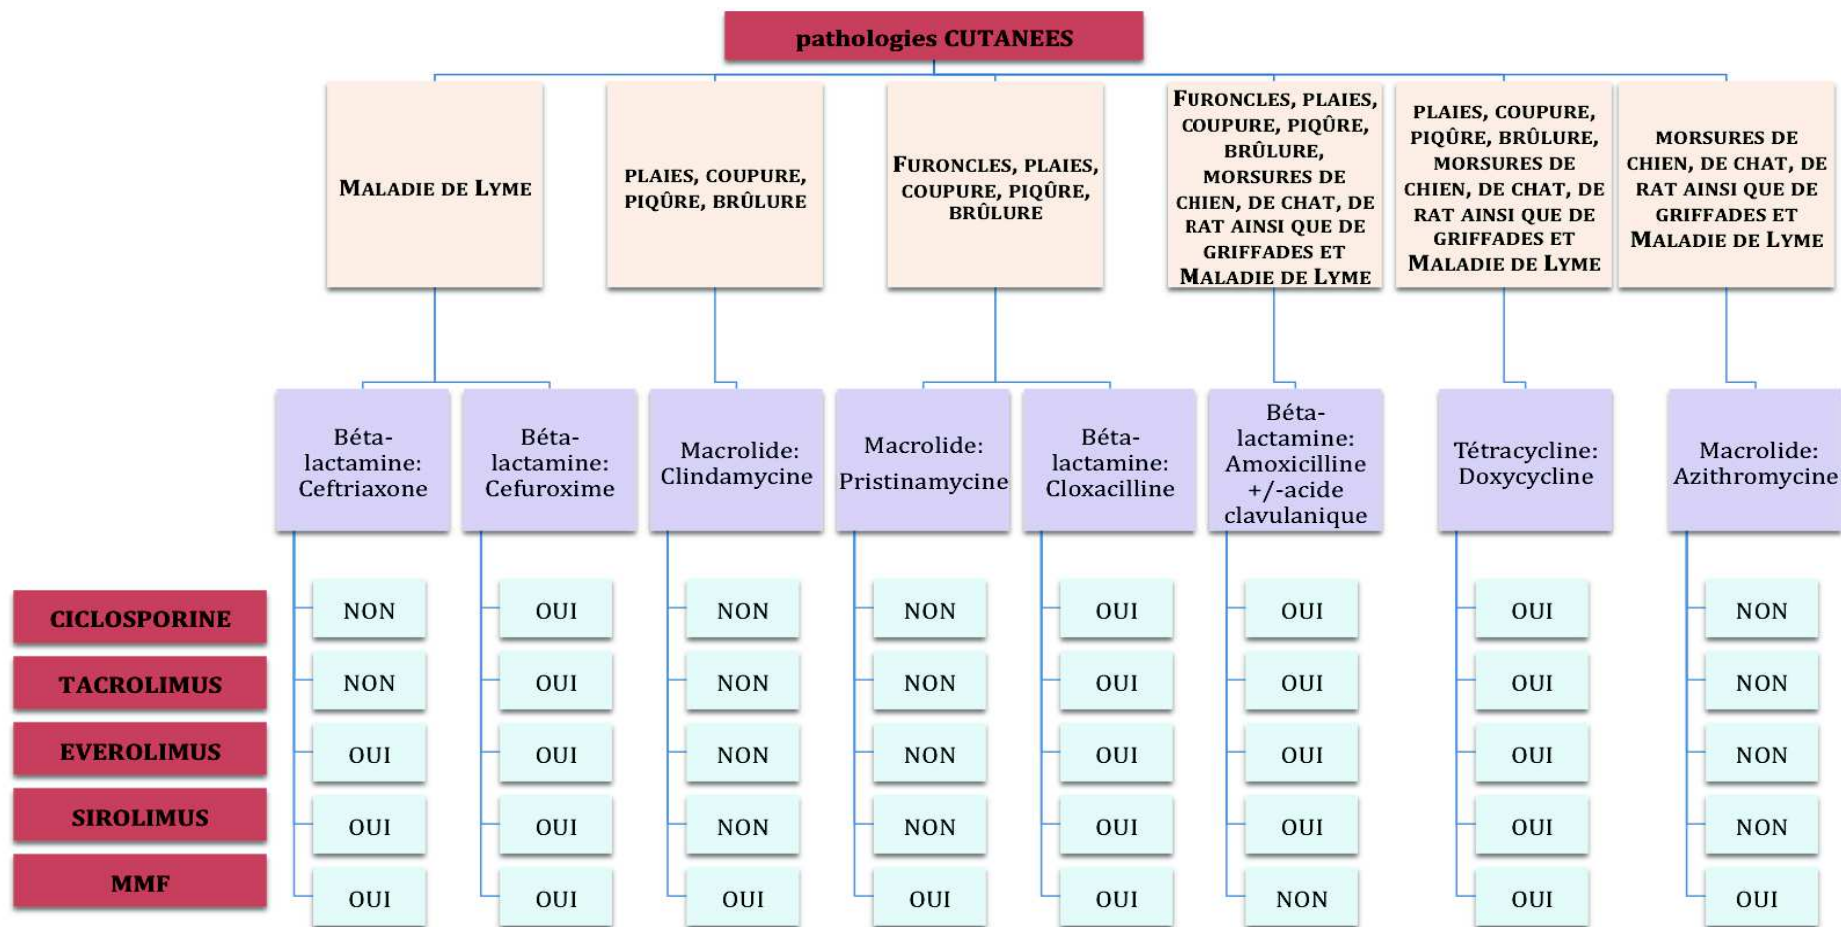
pathologies CUTANEES

MALADIE DE LYME

PLAIES, COUPURE, PIQÛRE, BRÛLURE

FURONCLES, PLAIES, COUPURE, PIQÛRE, BRÛLURE

FURONCLES, PLAIES, COUPURE, PIQÛRE, BRÛLURE, MORSURES DE CHIEN, DE CHAT, DE RAT AINSI QUE DE GRIFFADES ET MALADIE DE LYME

PLAIES, COUPURE, PIQÛRE, BRÛLURE, MORSURES DE CHIEN, DE CHAT, DE RAT AINSI QUE DE GRIFFADES ET MALADIE DE LYME

MORSURES DE CHIEN, DE CHAT, DE RAT AINSI QUE DE GRIFFADES ET MALADIE DE LYME

| | Béta-lactamine: Ceftriaxone | Béta-lactamine: Cefuroxime | Macrolide: Clindamycine | Macrolide: Pristinamycine | Béta-lactamine: Cloxacilline | Béta-lactamine: Amoxicilline +/-acide clavulanique | Tétracycline: Doxycycline | Macrolide: Azithromycine |
|---|---|---|---|---|---|---|---|---|
| CICLOSPORINE | NON | OUI | NON | NON | OUI | OUI | OUI | NON |
| TACROLIMUS | NON | OUI | NON | NON | OUI | OUI | OUI | NON |
| EVEROLIMUS | OUI | OUI | NON | NON | OUI | OUI | OUI | NON |
| SIROLIMUS | OUI | OUI | NON | NON | OUI | OUI | OUI | NON |
| MMF | OUI | OUI | OUI | OUI | OUI | NON | OUI | OUI |